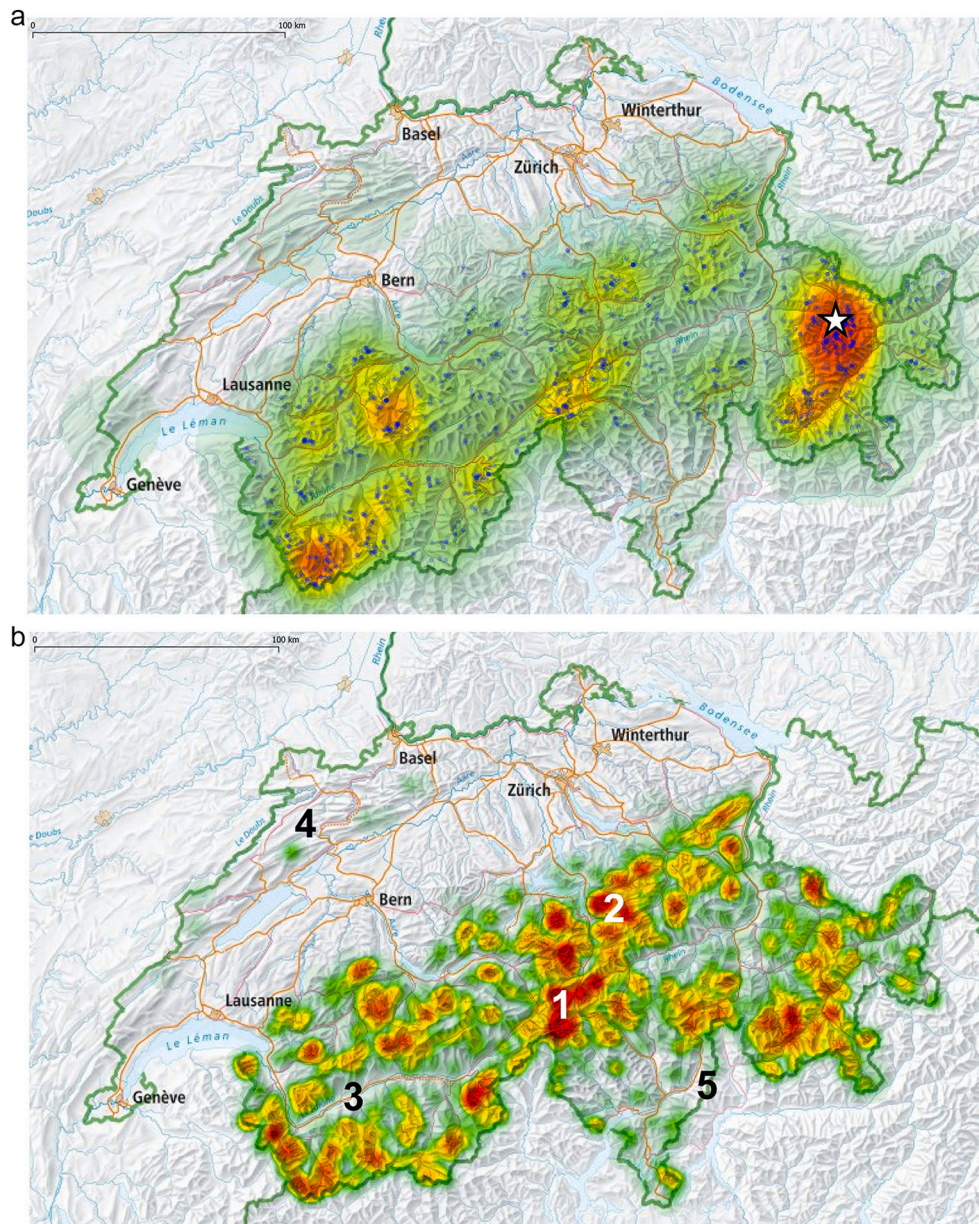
a
0
100 km
Rhein
Bodensee
Winterthur
Basel
Zürich
Aare
Le Doubs
Doubs
Bern
Aare
Rhein
Lausanne
Le Léman
Genève
Rhône

b
0
100 km
Rhein
Bodensee
Winterthur
Basel
Zürich
Aare
Le Doubs
Doubs
4
Bern
2
Rhein
Lausanne
1
Le Léman
Genève
3
5